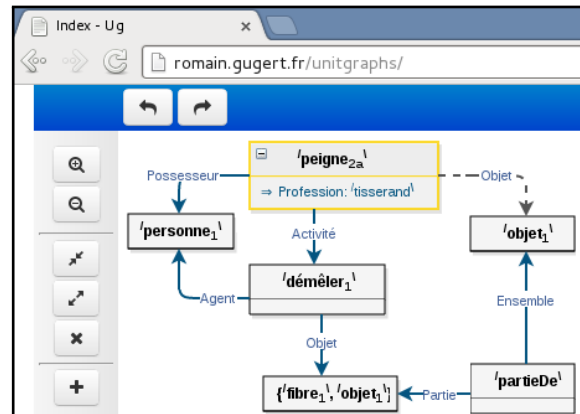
Index - Ug

romain.gugert.fr/unitgraphs/

Possesseur

$^{/}$peigne$_{2a}$$^{\backslash}$

⇒ Profession: $^{/}$tisserand$^{\backslash}$

Objet

$^{/}$personne$_{1}$$^{\backslash}$

Activité

$^{/}$objet$_{1}$$^{\backslash}$

$^{/}$démêler$_{1}$$^{\backslash}$

Agent

Ensemble

Objet

{$^{/}$fibre$_{1}$$^{\backslash}$, $^{/}$objet$_{1}$$^{\backslash}$}

Partie

$^{/}$partieDe$^{\backslash}$